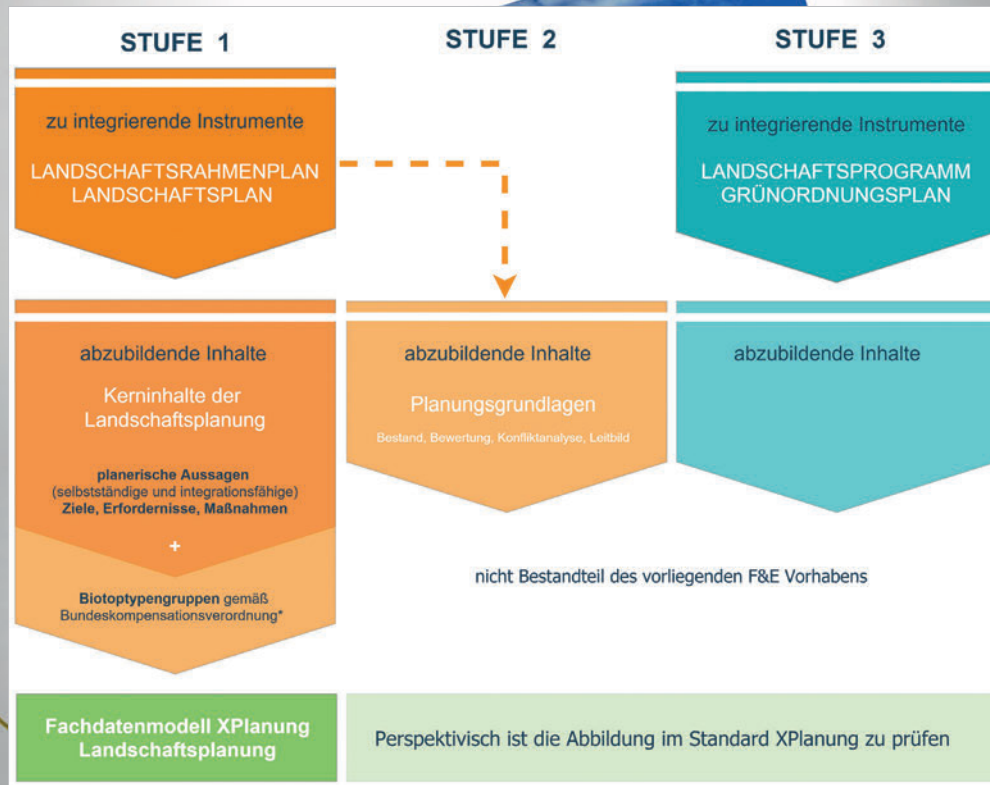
STUFE 1

STUFE 2

STUFE 3

zu integrierende Instrumente

LANDSCHAFTSRAHMENPLAN
LANDSCHAFTSPLAN

zu integrierende Instrumente

LANDSCHAFTSPROGRAMM
GRÜNORDNUNGSPLAN

abzubildende Inhalte

Kerninhalte der Landschaftsplanung

planerische Aussagen
(selbstständige und integrationsfähige)
Ziele, Erfordernisse, Maßnahmen

+

Biotoptypengruppen gemäß Bundeskompensationsverordnung*

abzubildende Inhalte

Planungsgrundlagen

Bestand, Bewertung, Konfliktanalyse, Leitbild

abzubildende Inhalte

nicht Bestandteil des vorliegenden F&E Vorhabens

Fachdatenmodell XPlanung
Landschaftsplanung

Perspektivisch ist die Abbildung im Standard XPlanung zu prüfen